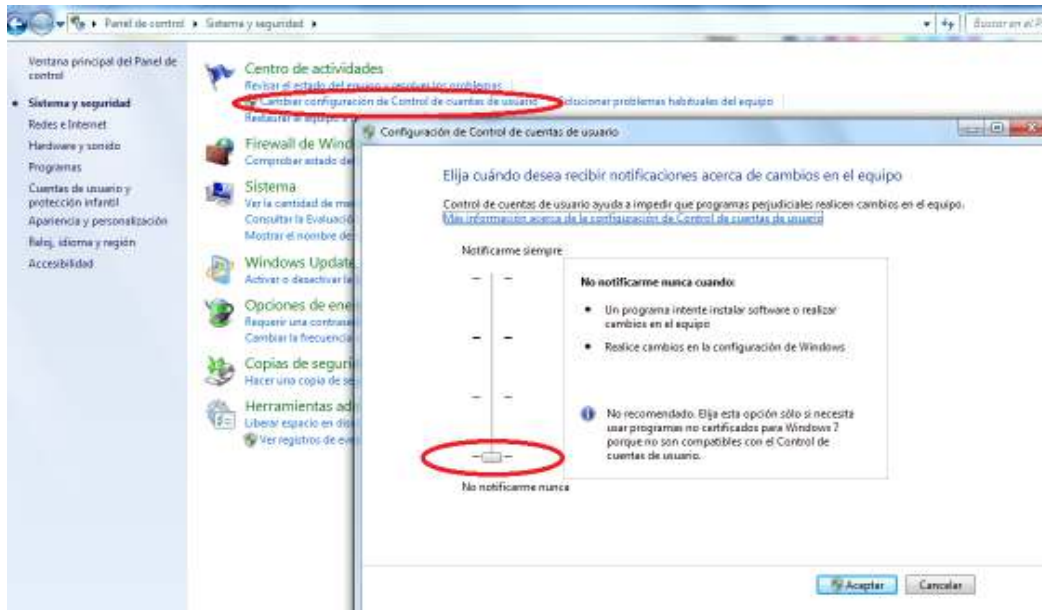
Panel de control ▸ Sistema y seguridad ▸

Buscar en el P

Ventana principal del Panel de control

Sistema y seguridad

Redes e Internet

Hardware y sonido

Programas

Cuentas de usuario y protección infantil

Apariencia y personalización

Reloj, idioma y región

Accesibilidad

Centro de actividades

Revisar el estado del equipo y resolver los problemas

Cambiar configuración de Control de cuentas de usuario

Solucionar problemas habituales del equipo

Restaurar el equipo a

Firewall de Wind

Comprobar estado de

Sistema

Ver la cantidad de me

Consultar la Evaluació

Mostrar el nombre de

Windows Update

Activar o desactivar la

Opciones de ene

Requerir una contrase

Cambiar la frecuencia

Copias de seguri

Hacer una copia de se

Herramientas ad

Liberar espacio en dis

Ver registros de eve

Configuración de Control de cuentas de usuario

Elija cuándo desea recibir notificaciones acerca de cambios en el equipo

Control de cuentas de usuario ayuda a impedir que programas perjudiciales realicen cambios en el equipo.

Más información acerca de la configuración de Control de cuentas de usuario

Notificarme siempre

No notificarme nunca cuando:

• Un programa intente instalar software o realizar cambios en el equipo

• Realice cambios en la configuración de Windows

No recomendado. Elija esta opción sólo si necesita usar programas no certificados para Windows 7 porque no son compatibles con el Control de cuentas de usuario.

No notificarme nunca

Aceptar

Cancelar